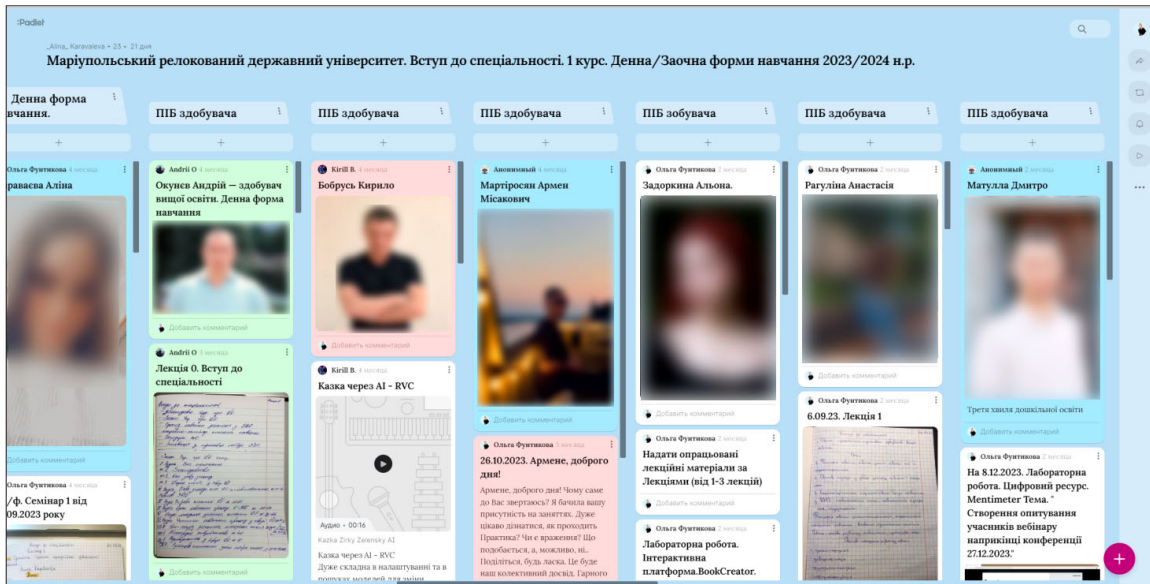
:Padlet

_Alina_ Karavaeva • 23 • 21 дня

Маріупольський релокований державний університет. Вступ до спеціальності. 1 курс. Денна/Заочна форми навчання 2023/2024 н.р.

Денна форма навчання.

Ольга Фунтикова 4 месяца
равасва Аліна

Добавить комментарий

Ольга Фунтикова 4 месяца
/ф. Семінар 1 від 09.2023 року

ПІБ здобувача

Andrii O 4 месяца
Окунєв Андрій — здобувач вищої освіти. Денна форма навчання

Добавить комментарий

Andrii O 3 месяца
Лекція 0. Вступ до спеціальності

Добавить комментарий

ПІБ здобувача

Kirill B. 4 месяца
Бобрусь Кирило

Добавить комментарий

Kirill B. 4 месяца
Казка через AI - RVC

Аудио • 00:16

Kazka Zirky Zelensky AI

Казка через AI - RVC
Дуже складна в налаштуванні та в пошуках моделей для зміни

ПІБ здобувача

Анонимный 4 месяца
Мартіросян Армен Місакович

Добавить комментарий

Ольга Фунтикова 3 месяца
26.10.2023. Армене, доброго дня!
Армене, доброго дня! Чому саме до Вас звертаюсь? Я бачила вашу присутність на заняттях. Дуже цікаво дізнатися, як проходить Практика? Чи є враження? Що подобається, а, можливо, ні.. Поділіться, будь ласка. Це буде наш колективний досвід. Гарного

ПІБ зобувача

Ольга Фунтикова 2 месяца
Задоркина Альона.

Добавить комментарий

Ольга Фунтикова 2 месяца
Надати опрацьовані лекційні матеріали за Лекціями (від 1-3 лекцій)

Добавить комментарий

Ольга Фунтикова 2 месяца
Лабораторна робота. Інтерактивна платформа.BookCreator.

ПІБ здобувача

Ольга Фунтикова 2 месяца
Рагуліна Анастасія

Добавить комментарий

Ольга Фунтикова 2 месяца
6.09.23. Лекція 1

ПІБ здобувача

Анонимный 2 месяца
Матулла Дмитро

Третя хвиля дошкільної освіти

Добавить комментарий

Ольга Фунтикова 2 месяца
На 8.12.2023. Лабораторна робота. Цифровий ресурс. Mentimeter Тема. " Створення опитування учасників вебінару наприкінці конференції 27.12.2023."